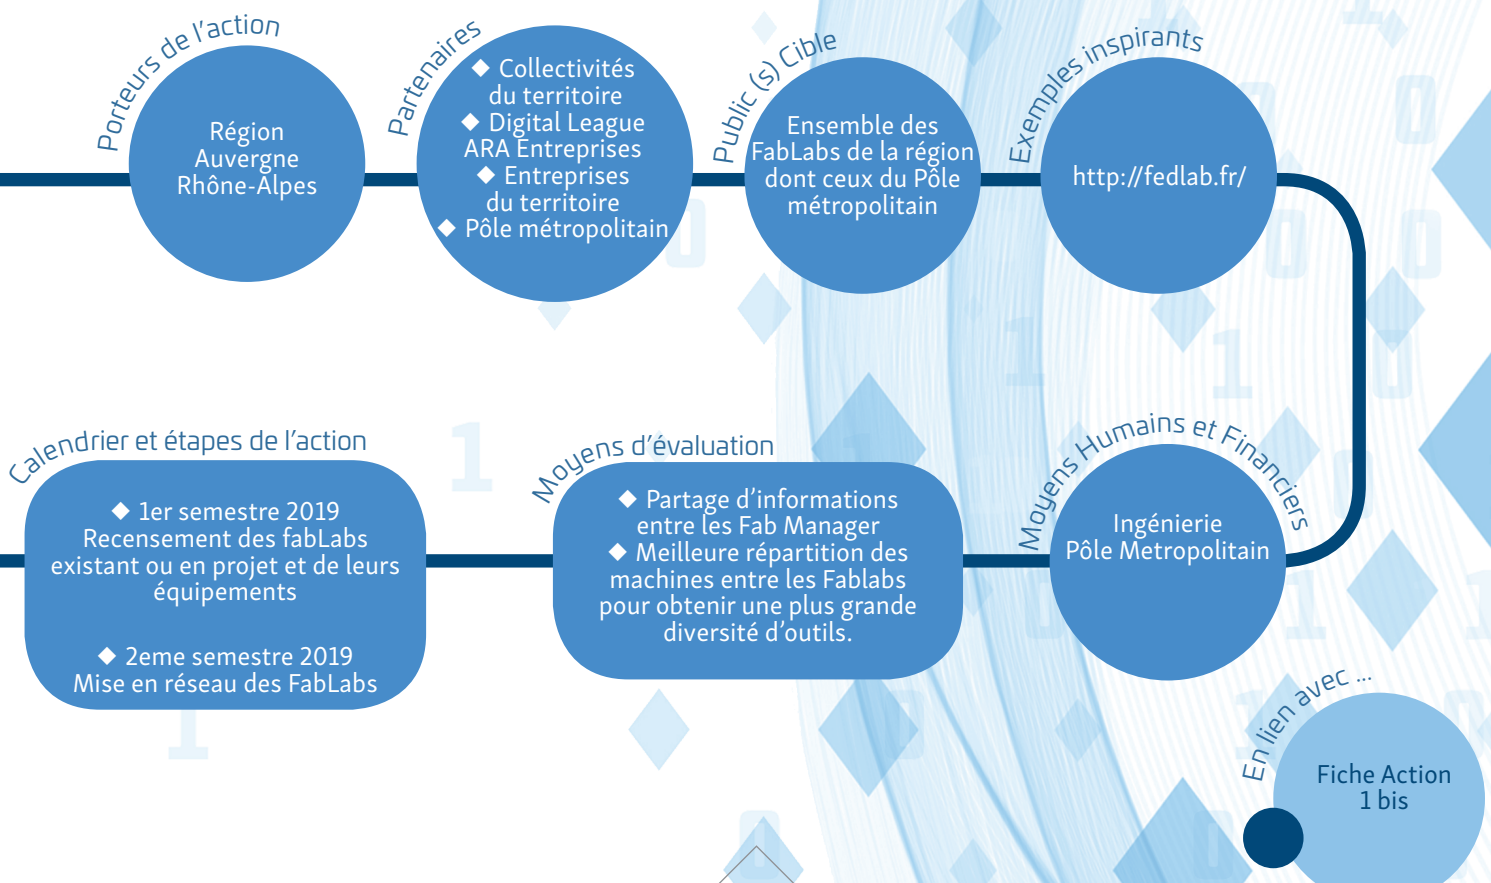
Porteurs de l'action

Région Auvergne Rhône-Alpes

Partenaires

◆ Collectivités du territoire
◆ Digital League ARA Entreprises
◆ Entreprises du territoire
◆ Pôle métropolitain

Public (s) Cible

Ensemble des FabLabs de la région dont ceux du Pôle métropolitain

Exemples inspirants

http://fedlab.fr/

Moyens Humains et Financiers

Ingénierie
Pôle Metropolitain

Moyens d'évaluation

◆ Partage d'informations entre les Fab Manager
◆ Meilleure répartition des machines entre les Fablabs pour obtenir une plus grande diversité d'outils.

Calendrier et étapes de l'action

◆ 1er semestre 2019
Recensement des fabLabs existant ou en projet et de leurs équipements

◆ 2eme semestre 2019
Mise en réseau des FabLabs

En lien avec ...

Fiche Action 1 bis